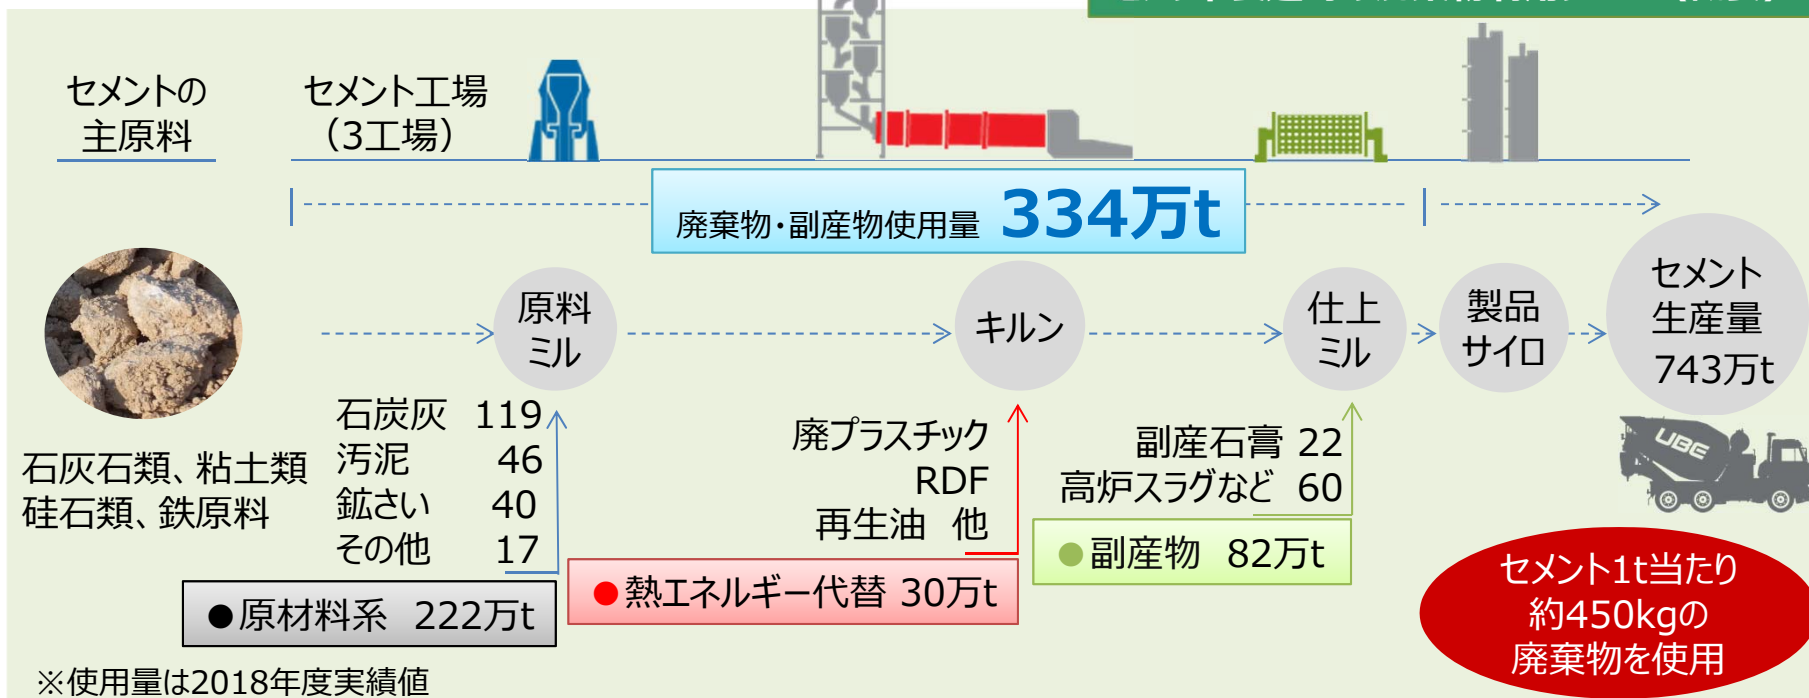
セメントの主原料

セメント工場（3工場）

廃棄物・副産物使用量 334万t

原料ミル

キルン

仕上ミル

製品サイロ

セメント生産量 743万t

石灰石類、粘土類
硅石類、鉄原料

石炭灰 119
汚泥 46
鉱さい 40
その他 17

●原材料系 222万t

廃プラスチック
RDF
再生油 他

●熱エネルギー代替 30万t

副産石膏 22
高炉スラグなど 60

●副産物 82万t

UBE

セメント1t当たり約450kgの廃棄物を使用

※使用量は2018年度実績値